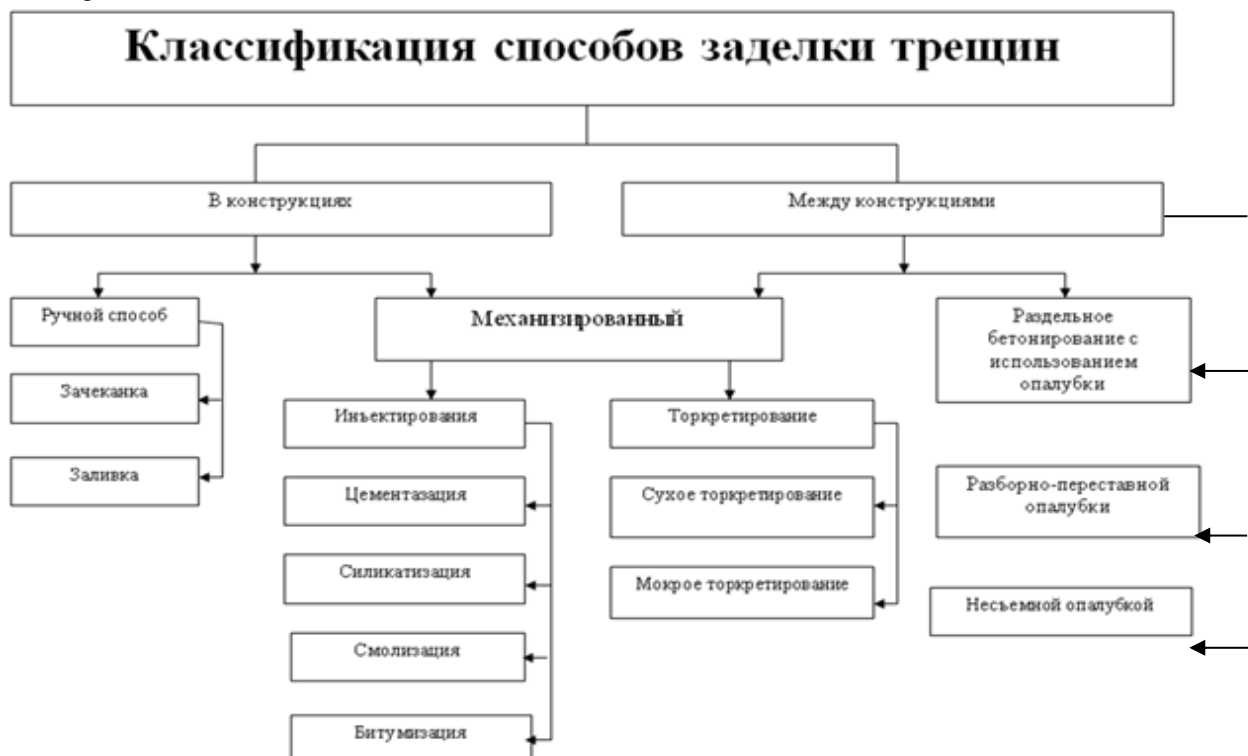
Классификация способов заделки трещин

В конструкциях

Между конструкциями

Ручной способ

Механизированный

Раздельное бетонирование с использованием опалубки

Зачеканка

Заливка

Инъектирования

Торкретирование

Цементазация

Сухое торкретирование

Разборно-переставной опалубки

Силикатизация

Мокрое торкретирование

Несъемной опалубкой

Смолизация

Битумизация